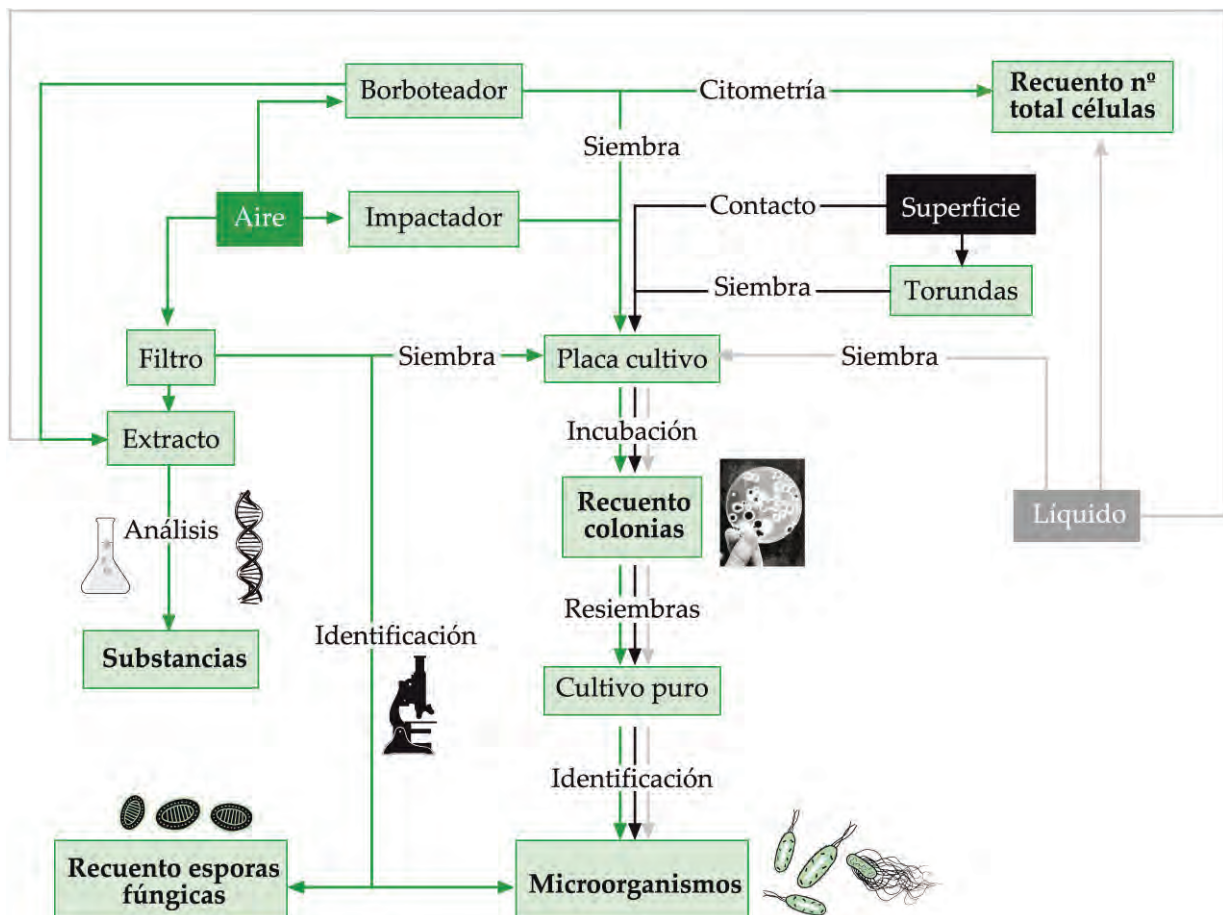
Borboteador
Citometría
Recuento nº total células
Siembra
Aire
Impactador
Contacto
Superficie
Siembra
Torundas
Filtro
Siembra
Placa cultivo
Siembra
Extracto
Incubación
Análisis
Recuento colonias
Líquido
Resiembras
Substancias
Identificación
Cultivo puro
Identificación
Recuento esporas fúngicas
Microorganismos